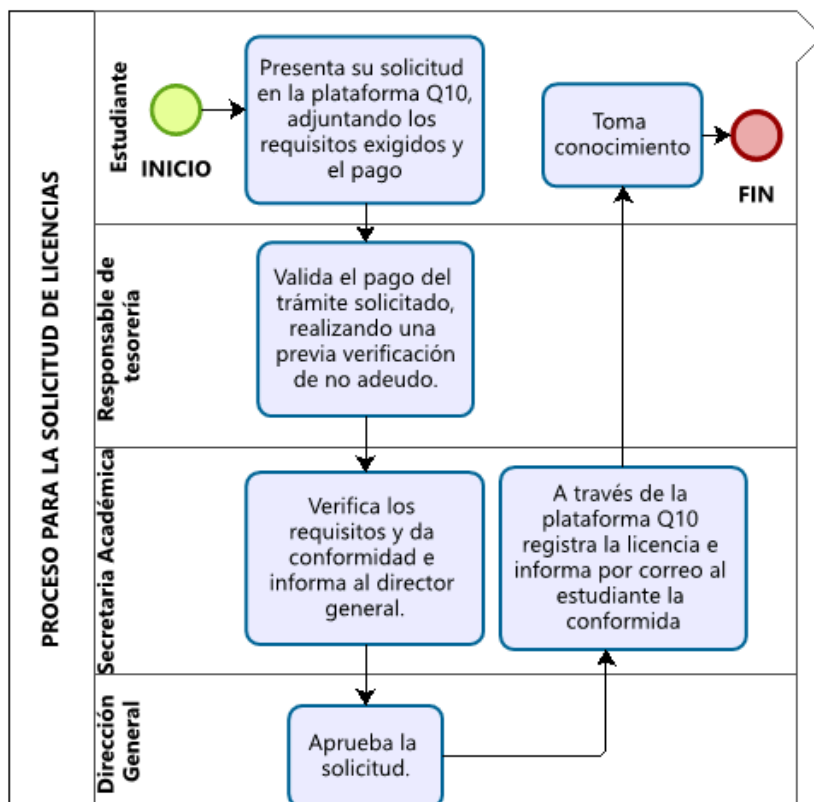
PROCESO PARA LA SOLICITUD DE LICENCIAS

Estudiante

INICIO

Presenta su solicitud en la plataforma Q10, adjuntando los requisitos exigidos y el pago

Toma conocimiento

FIN

Responsable de tesorería

Valida el pago del trámite solicitado, realizando una previa verificación de no adeudo.

Secretaria Académica

Verifica los requisitos y da conformidad e informa al director general.

A través de la plataforma Q10 registra la licencia e informa por correo al estudiante la conformida

Dirección General

Aprueba la solicitud.